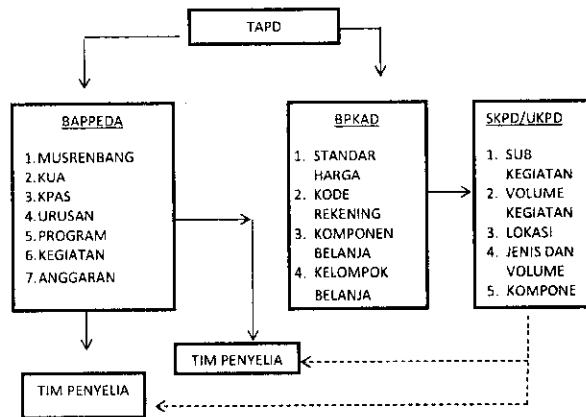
TAPD

BAPPEDA

1. MUSRENBANG
2. KUA
3. KPAS
4. URUSAN
5. PROGRAM
6. KEGIATAN
7. ANGGARAN

BPKAD

1. STANDAR HARGA
2. KODE REKENING
3. KOMPONEN BELANJA
4. KELOMPOK BELANJA

SKPD/UKPD

1. SUB KEGIATAN
2. VOLUME KEGIATAN
3. LOKASI
4. JENIS DAN VOLUME
5. KOMPONE

TIM PENYELIA

TIM PENYELIA